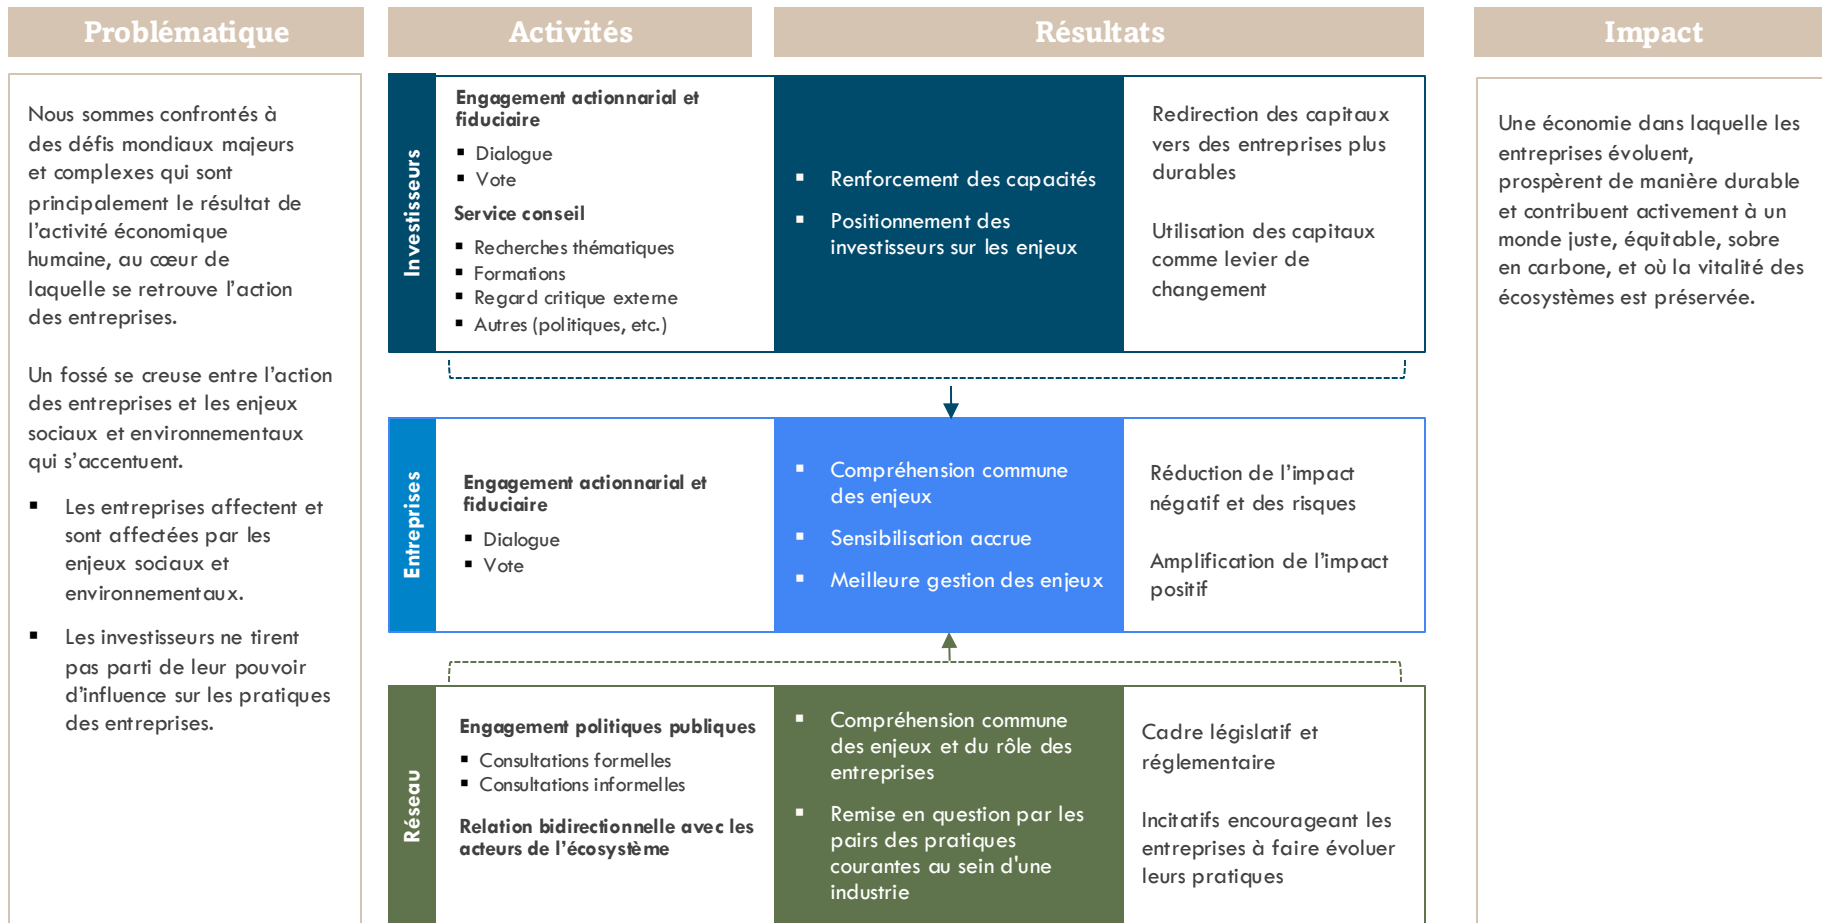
Problématique

Nous sommes confrontés à des défis mondiaux majeurs et complexes qui sont principalement le résultat de l'activité économique humaine, au cœur de laquelle se retrouve l'action des entreprises.

Un fossé se creuse entre l'action des entreprises et les enjeux sociaux et environnementaux qui s'accentuent.

▪ Les entreprises affectent et sont affectées par les enjeux sociaux et environnementaux.

▪ Les investisseurs ne tirent pas parti de leur pouvoir d'influence sur les pratiques des entreprises.

Activités

Investisseurs

Engagement actionnarial et fiduciaire
▪ Dialogue
▪ Vote

Service conseil
▪ Recherches thématiques
▪ Formations
▪ Regard critique externe
▪ Autres (politiques, etc.)

Résultats

▪ Renforcement des capacités
▪ Positionnement des investisseurs sur les enjeux

Redirection des capitaux vers des entreprises plus durables

Utilisation des capitaux comme levier de changement

Entreprises

Engagement actionnarial et fiduciaire
▪ Dialogue
▪ Vote

▪ Compréhension commune des enjeux
▪ Sensibilisation accrue
▪ Meilleure gestion des enjeux

Réduction de l'impact négatif et des risques

Amplification de l'impact positif

Réseau

Engagement politiques publiques
▪ Consultations formelles
▪ Consultations informelles

Relation bidirectionnelle avec les acteurs de l'écosystème

▪ Compréhension commune des enjeux et du rôle des entreprises
▪ Remise en question par les pairs des pratiques courantes au sein d'une industrie

Cadre législatif et réglementaire

Incitatifs encourageant les entreprises à faire évoluer leurs pratiques

Impact

Une économie dans laquelle les entreprises évoluent, prospèrent de manière durable et contribuent activement à un monde juste, équitable, sobre en carbone, et où la vitalité des écosystèmes est préservée.